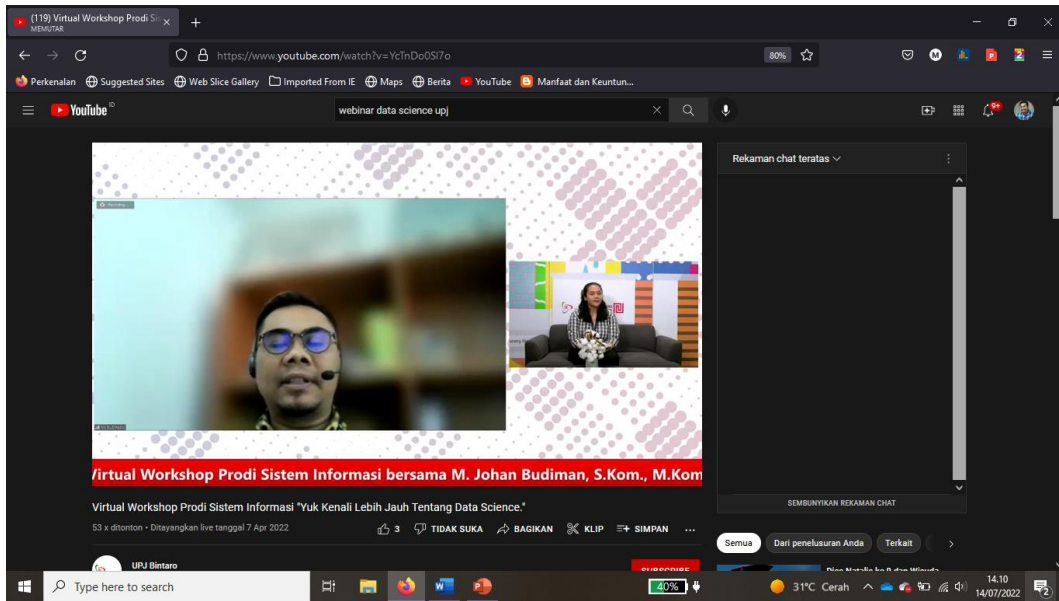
(119) Virtual Workshop Prodi Si
MEMUTAR
+
https://www.youtube.com/watch?v=YcTnDo0Sl7o
80%
Perkenalan Suggested Sites Web Slice Gallery Imported From IE Maps Berita YouTube Manfaat dan Keuntun...
YouTube ID
webinar data science upj
Rekaman chat teratas
Virtual Workshop Prodi Sistem Informasi bersama M. Johan Budiman, S.Kom., M.Kom
SEMBUNYIKAN REKAMAN CHAT
Virtual Workshop Prodi Sistem Informasi "Yuk Kenali Lebih Jauh Tentang Data Science."
53 x ditonton • Ditayangkan live tanggal 7 Apr 2022
3 TIDAK SUKA BAGIKAN KLIP SIMPAN ...
Semua Dari penelusuran Anda Terkait
UPJ Bintaro
SUBSCRIBE
Type here to search
40%
31°C Cerah
14.10
14/07/2022
2